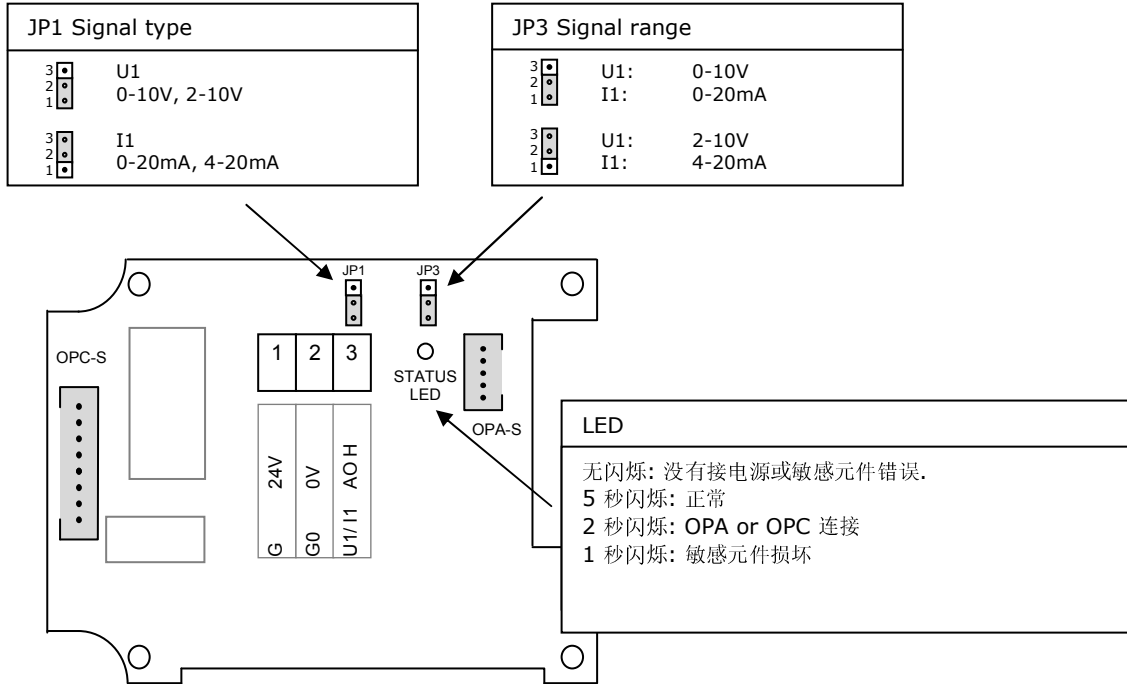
JP1 Signal type

3
2
1
U1
0-10V, 2-10V

3
2
1
I1
0-20mA, 4-20mA

JP3 Signal range

3
2
1
U1: 0-10V
I1: 0-20mA

3
2
1
U1: 2-10V
I1: 4-20mA

JP1

JP3

OPC-S

1 2 3

STATUS LED

OPA-S

24V
0V
AO H

G
G0
U1/I1

LED

无闪烁: 没有接电源或敏感元件错误.
5 秒闪烁: 正常
2 秒闪烁: OPA or OPC 连接
1 秒闪烁: 敏感元件损坏